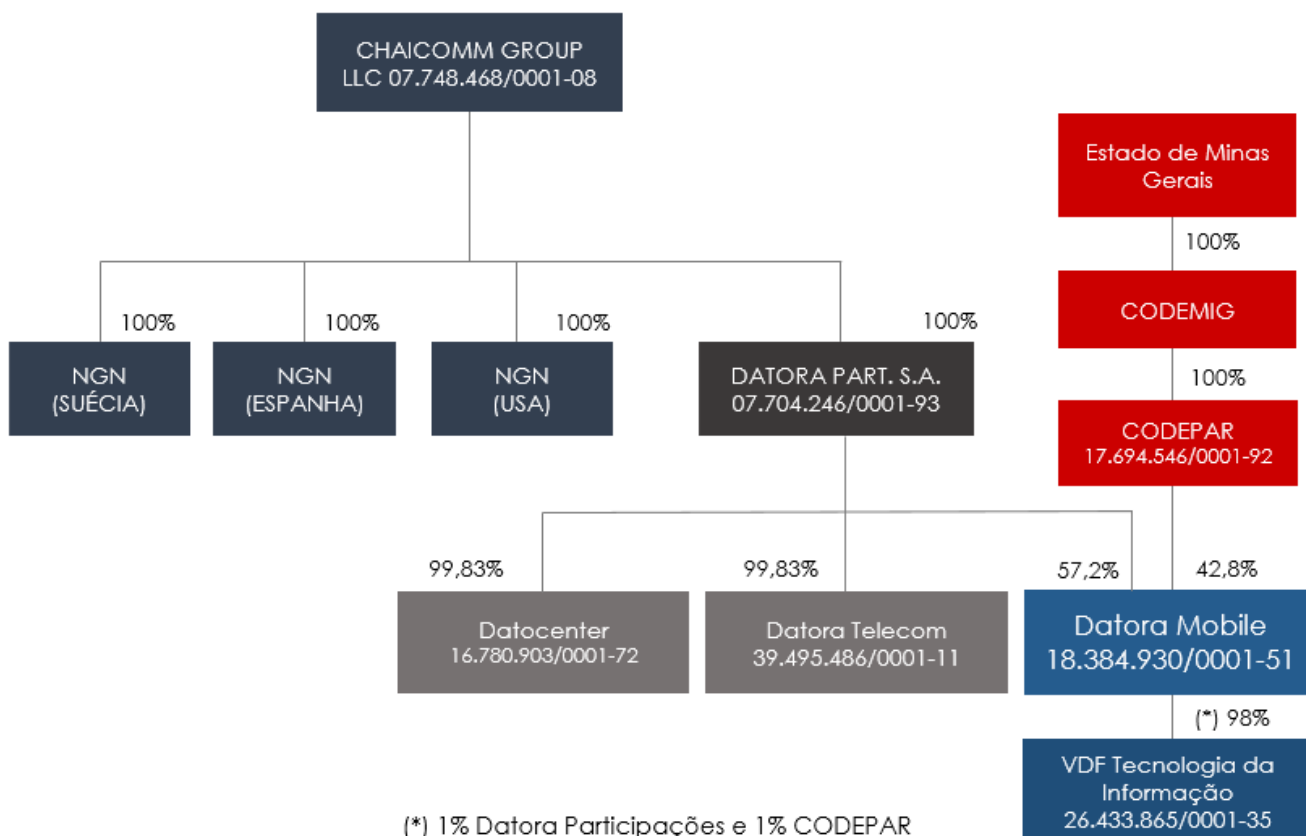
CHAICOMM GROUP
LLC 07.748.468/0001-08

Estado de Minas Gerais

100%

CODEMIG

100%

100%

100%

100%

NGN
(SUÉCIA)

NGN
(ESPANHA)

NGN
(USA)

DATORA PART. S.A.
07.704.246/0001-93

100%

CODEPAR
17.694.546/0001-92

99,83%

99,83%

57,2%

42,8%

Datocenter
16.780.903/0001-72

Datora Telecom
39.495.486/0001-11

Datora Mobile
18.384.930/0001-51

(*) 98%

VDF Tecnologia da Informação
26.433.865/0001-35

(*) 1% Datora Participações e 1% CODEPAR